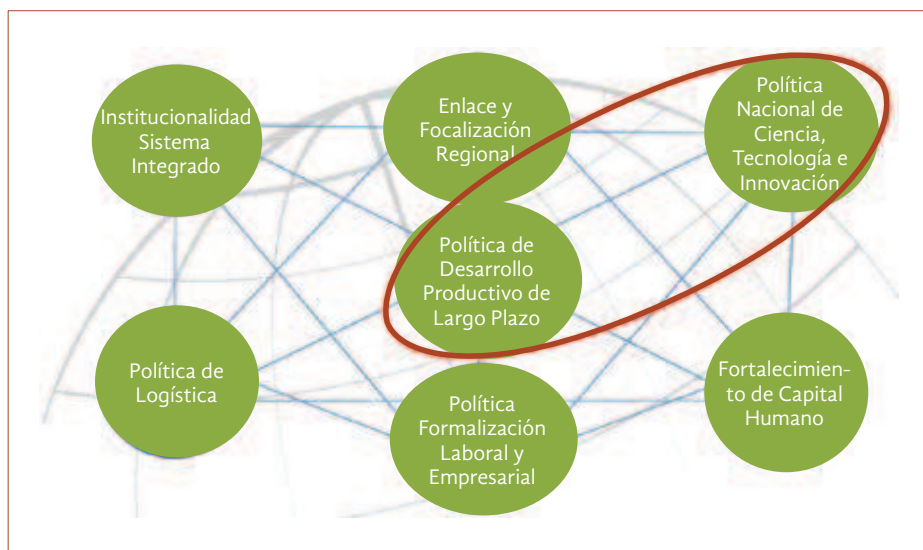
Institucionalidad Sistema Integrado

Enlace y Focalización Regional

Política Nacional de Ciencia, Tecnología e Innovación

Política de Desarrollo Productivo de Largo Plazo

Política de Logística

Política Formalización Laboral y Empresarial

Fortalecimiento de Capital Humano